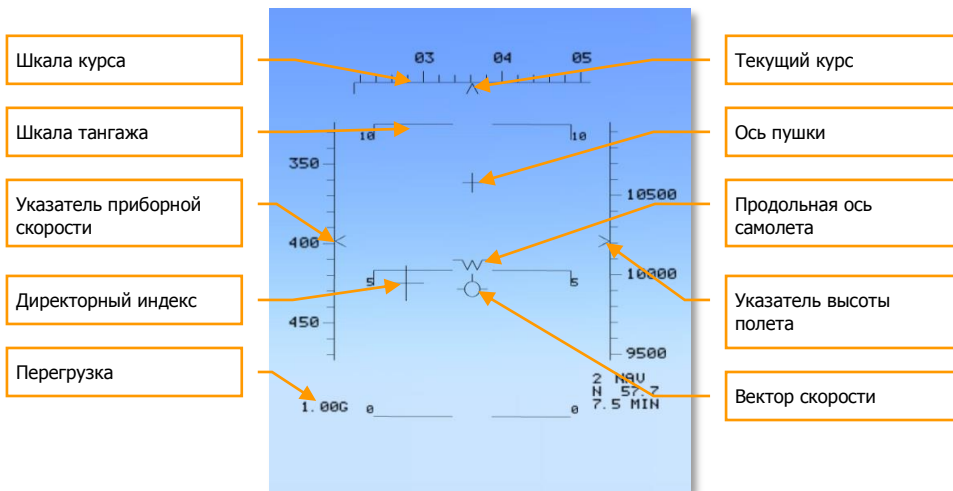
Шкала курса

Шкала тангажа

Указатель приборной скорости

Директорный индекс

Перегрузка

03 04 05

10 10

350

400

450

5 5

1.00G 0 0

10500

10000

9500

2 NAV
N 57.7
7.5 MIN

Текущий курс

Ось пушки

Продольная ось самолета

Указатель высоты полета

Вектор скорости